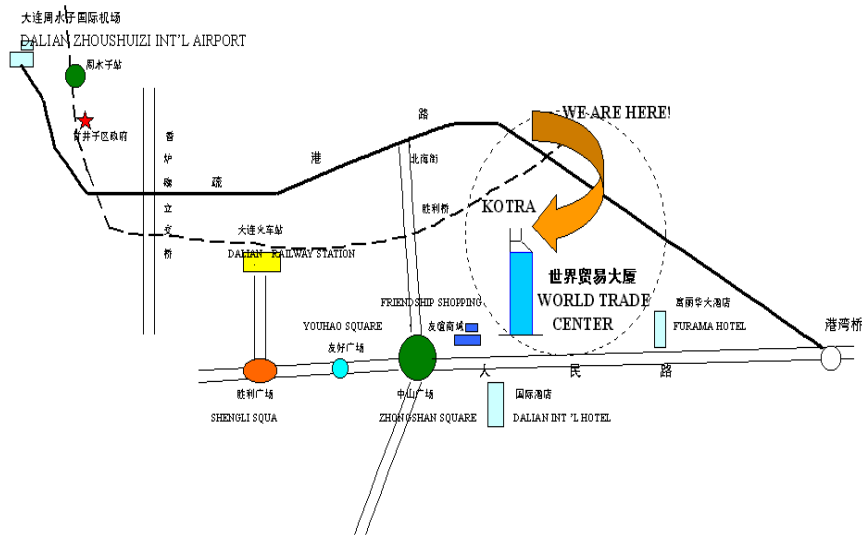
大连周水子国际机场
DALIAN ZHOUSHUIZI INT'L AIRPORT

周水子站

甘井子区政府

香炉礁立交桥

疏

港

路

北海街

WE ARE HERE!

KOTRA

胜利桥

大连火车站
DALIAN RAILWAY STATION

世界贸易大厦
WORLD TRADE CENTER

FRIENDSHIP SHOPPING

友谊商场

YOUHAO SQUARE

友好广场

富丽华大酒店
FURAMA HOTEL

港湾桥

胜利广场
SHENGLI SQUA

中山广场
ZHONGSHAN SQUARE

人

民

路

国际酒店
DALIAN INT 'L HOTEL